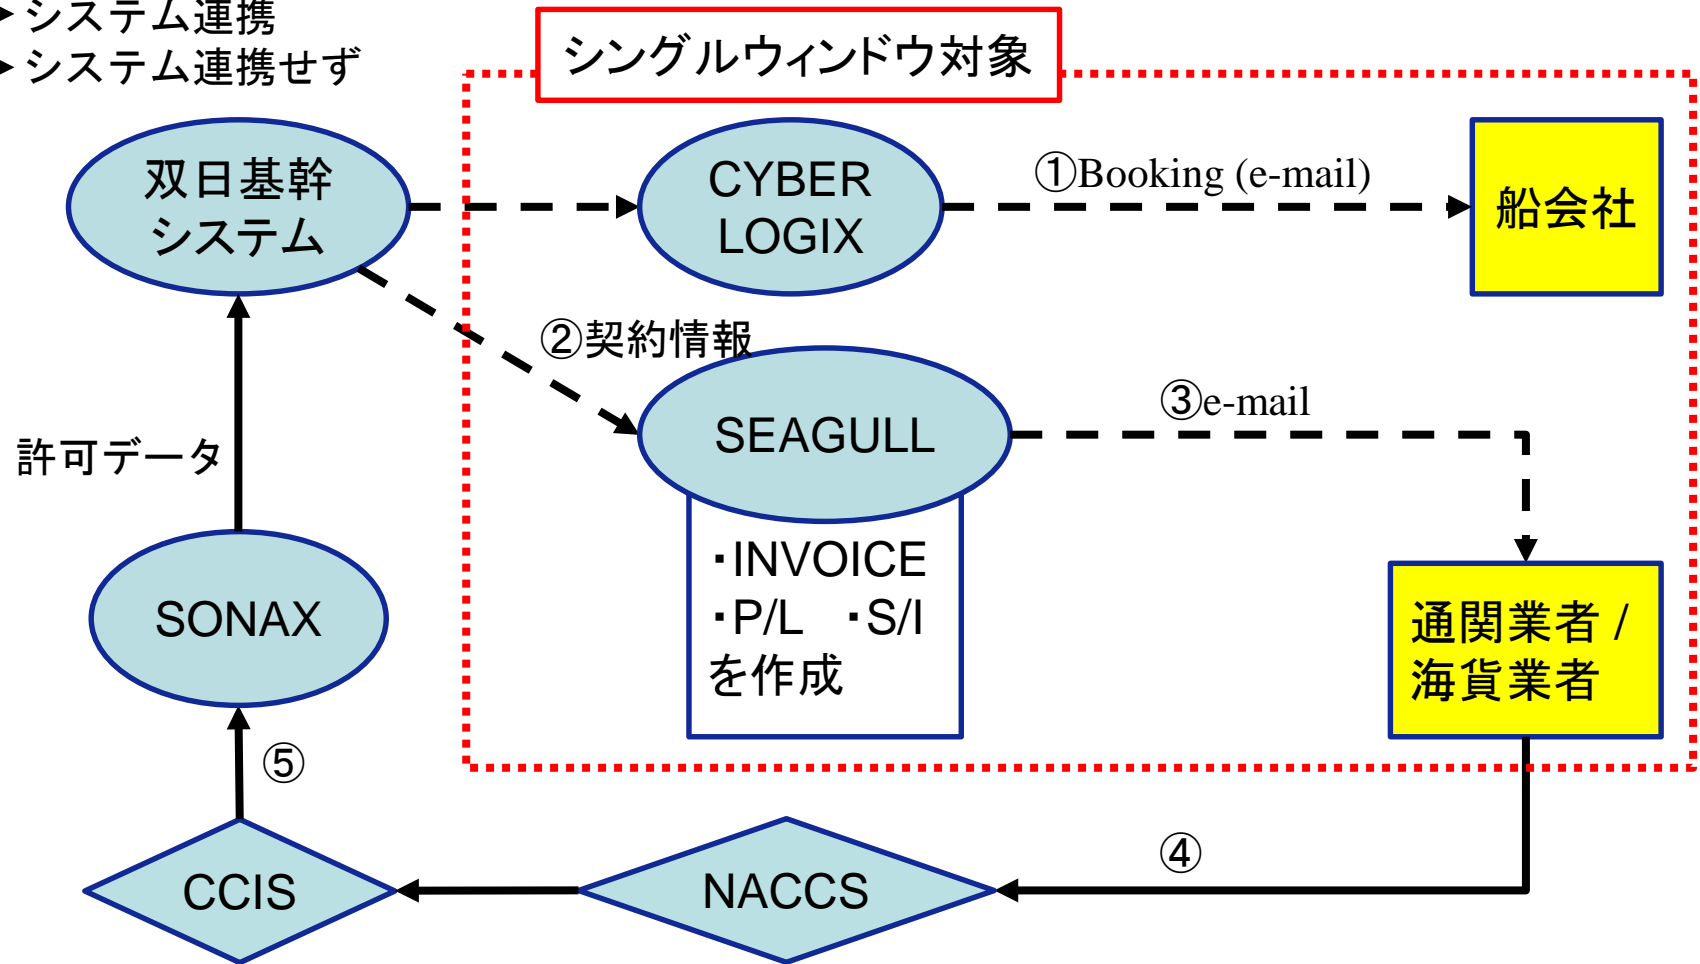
システム連携
システム連携せず

シングルウィンドウ対象

双日基幹システム

CYBER LOGIX

①Booking (e-mail)

船会社

②契約情報

SEAGULL

③e-mail

・INVOICE
・P/L ・S/I
を作成

許可データ

SONAX

通関業者 / 海貨業者

⑤

④

CCIS

NACCS